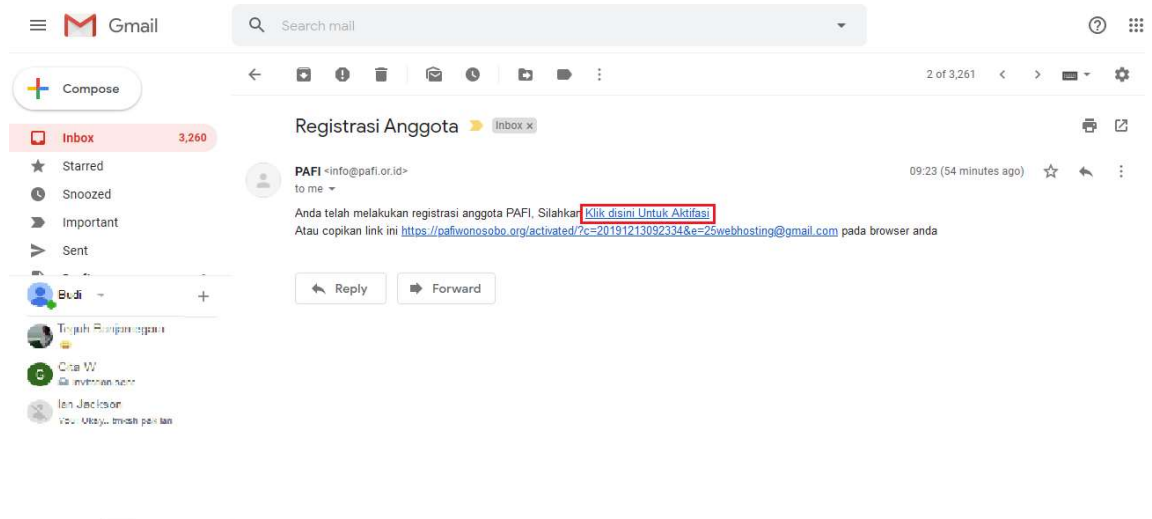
Gmail

Search mail

Compose

Inbox 3,260

Starred

Snoozed

Important

Sent

Budi

Tujuh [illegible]

Cita W
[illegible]

Ian Jackson
You: Okay.. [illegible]

2 of 3,261

Registrasi Anggota Inbox x

PAFI <info@pafi.or.id>
to me

09:23 (54 minutes ago)

Anda telah melakukan registrasi anggota PAFI, Silahkan Klik disini Untuk Aktifasi
Atau copikan link ini https://pafiwonosobo.org/activated/?c=20191213092334&e=25webhosting@gmail.com pada browser anda

Reply

Forward